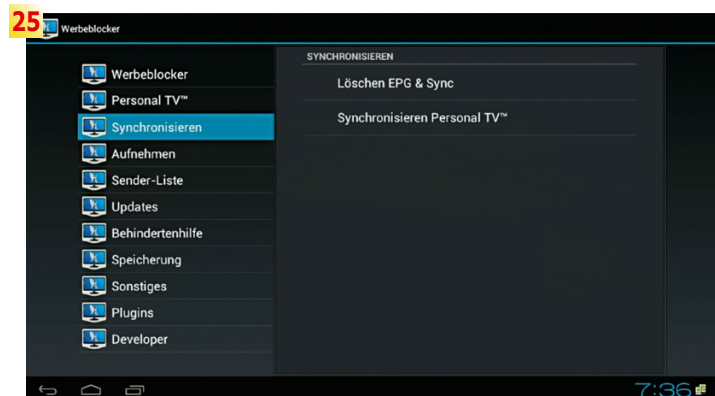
25

Werbeblocker

Werbeblocker
Personal TV™
Synchronisieren
Aufnehmen
Sender-Liste
Updates
Behindertenhilfe
Speicherung
Sonstiges
Plugins
Developer

SYNCHRONISIEREN
Löschen EPG & Sync
Synchronisieren Personal TV™

7:36